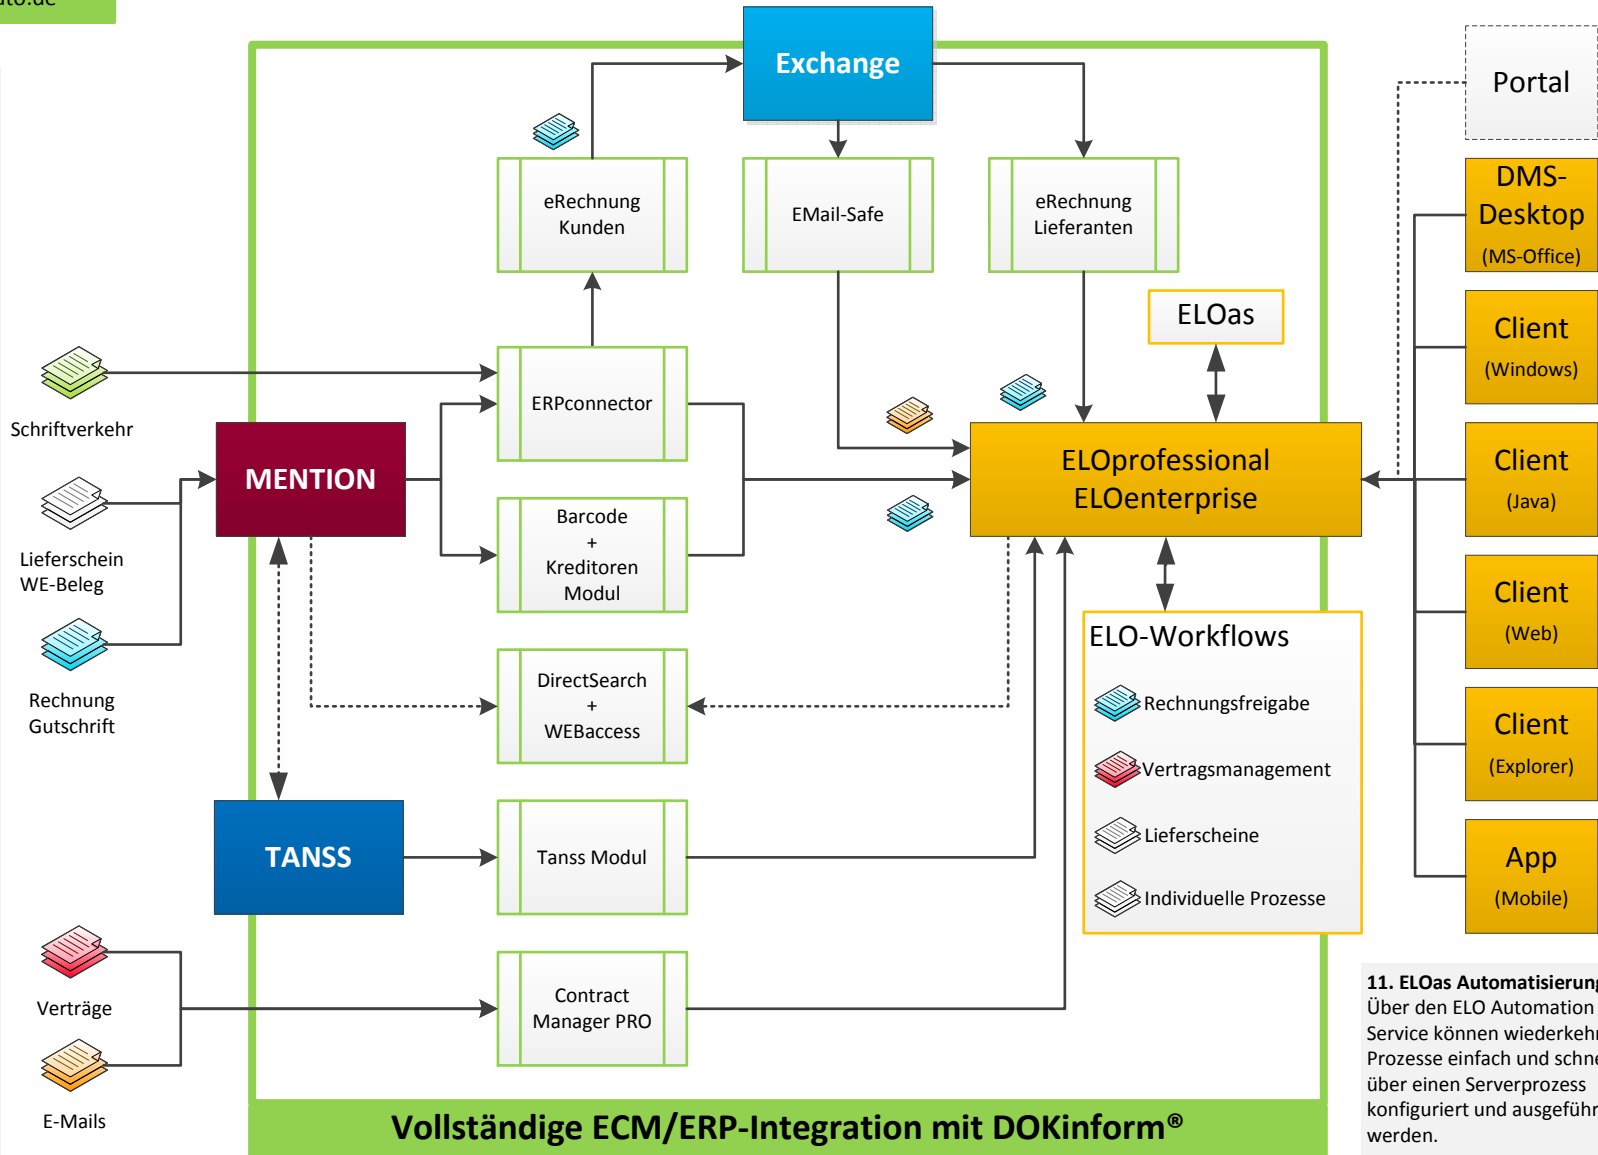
uto.de

Exchange

eRechnung Kunden

EMail-Safe

eRechnung Lieferanten

Portal

DMS-Desktop (MS-Office)

Client (Windows)

Client (Java)

Client (Web)

Client (Explorer)

App (Mobile)

ELOas

Schriftverkehr

ERPconnector

MENTION

Lieferschein WE-Beleg

Barcode + Kreditoren Modul

ELOprofessional ELOenterprise

Rechnung Gutschrift

DirectSearch + WEBaccess

ELO-Workflows

Rechnungsfreigabe

Vertragsmanagement

Lieferscheine

Individuelle Prozesse

TANSS

Tanss Modul

Verträge

Contract Manager PRO

E-Mails

Vollständige ECM/ERP-Integration mit DOKinform®

11. ELOas Automatisierun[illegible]
Über den ELO Automation Service können wiederkeh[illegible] Prozesse einfach und schn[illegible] über einen Serverprozess konfiguriert und ausgefüh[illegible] werden.